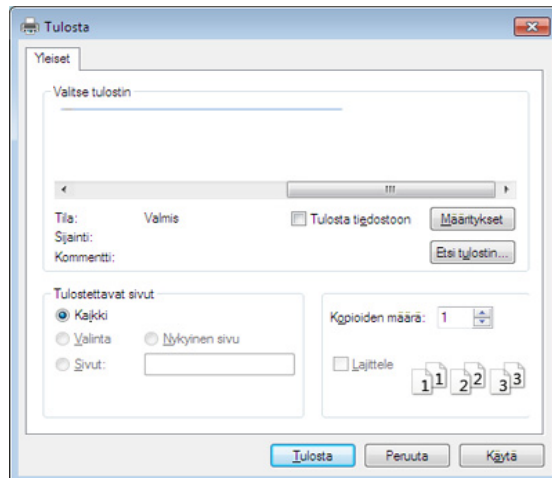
Tulosta

Yleiset

Valitse tulostin

Tila: Valmis

Sijainti:

Kommentti:

Tulosta tiedostoon

Määritykset

Etsi tulostin...

Tulostettavat sivut

Kaikki

Valinta

Nykyinen sivu

Sivut:

Kopioiden määrä: 1

Lajittele

1 1 2 2 3 3

Tulosta

Peruuta

Käytä